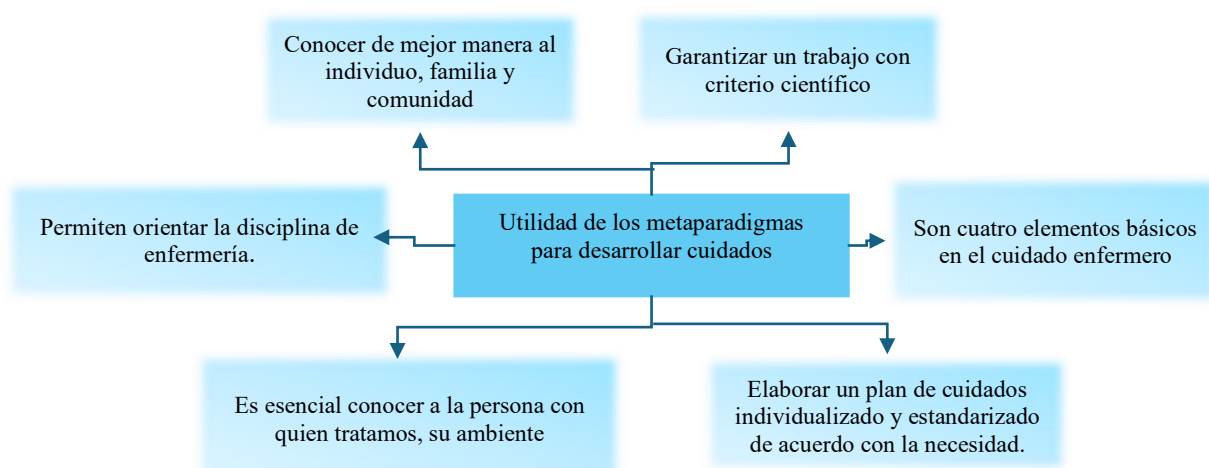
Conocer de mejor manera al individuo, familia y comunidad

Garantizar un trabajo con criterio científico

Permiten orientar la disciplina de enfermería.

Utilidad de los metaparadigmas para desarrollar cuidados

Son cuatro elementos básicos en el cuidado enfermero

Es esencial conocer a la persona con quien tratamos, su ambiente

Elaborar un plan de cuidados individualizado y estandarizado de acuerdo con la necesidad.